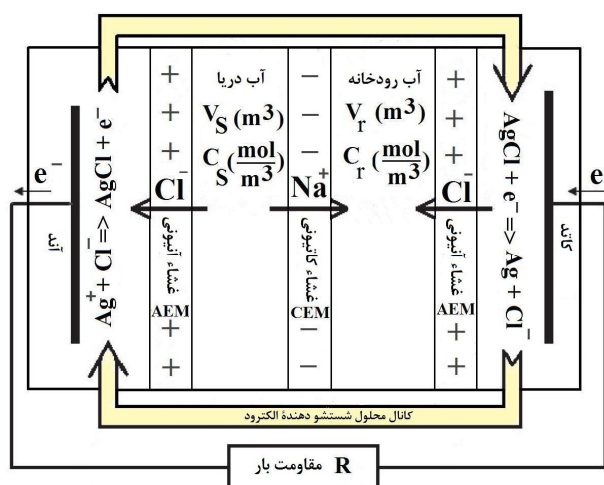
$e^-$

آند

$Ag^+ + Cl^- => AgCl + e^-$

$Cl^-$

+
+
+
غشاء آنیونی
AEM
+
+

آب دریا
$V_S (m^3)$
$C_S (\frac{mol}{m^3})$

−
−
−
$Na^+$
غشاء کاتیونی
CEM
−
−

آب رودخانه
$V_r (m^3)$
$C_r (\frac{mol}{m^3})$

$Cl^-$

+
+
+
غشاء آنیونی
AEM
+
+

$AgCl + e^- => Ag + Cl^-$

کاتد

$e^-$

کانال محلول شستشو دهندهٔ الکترود

R مقاومت بار